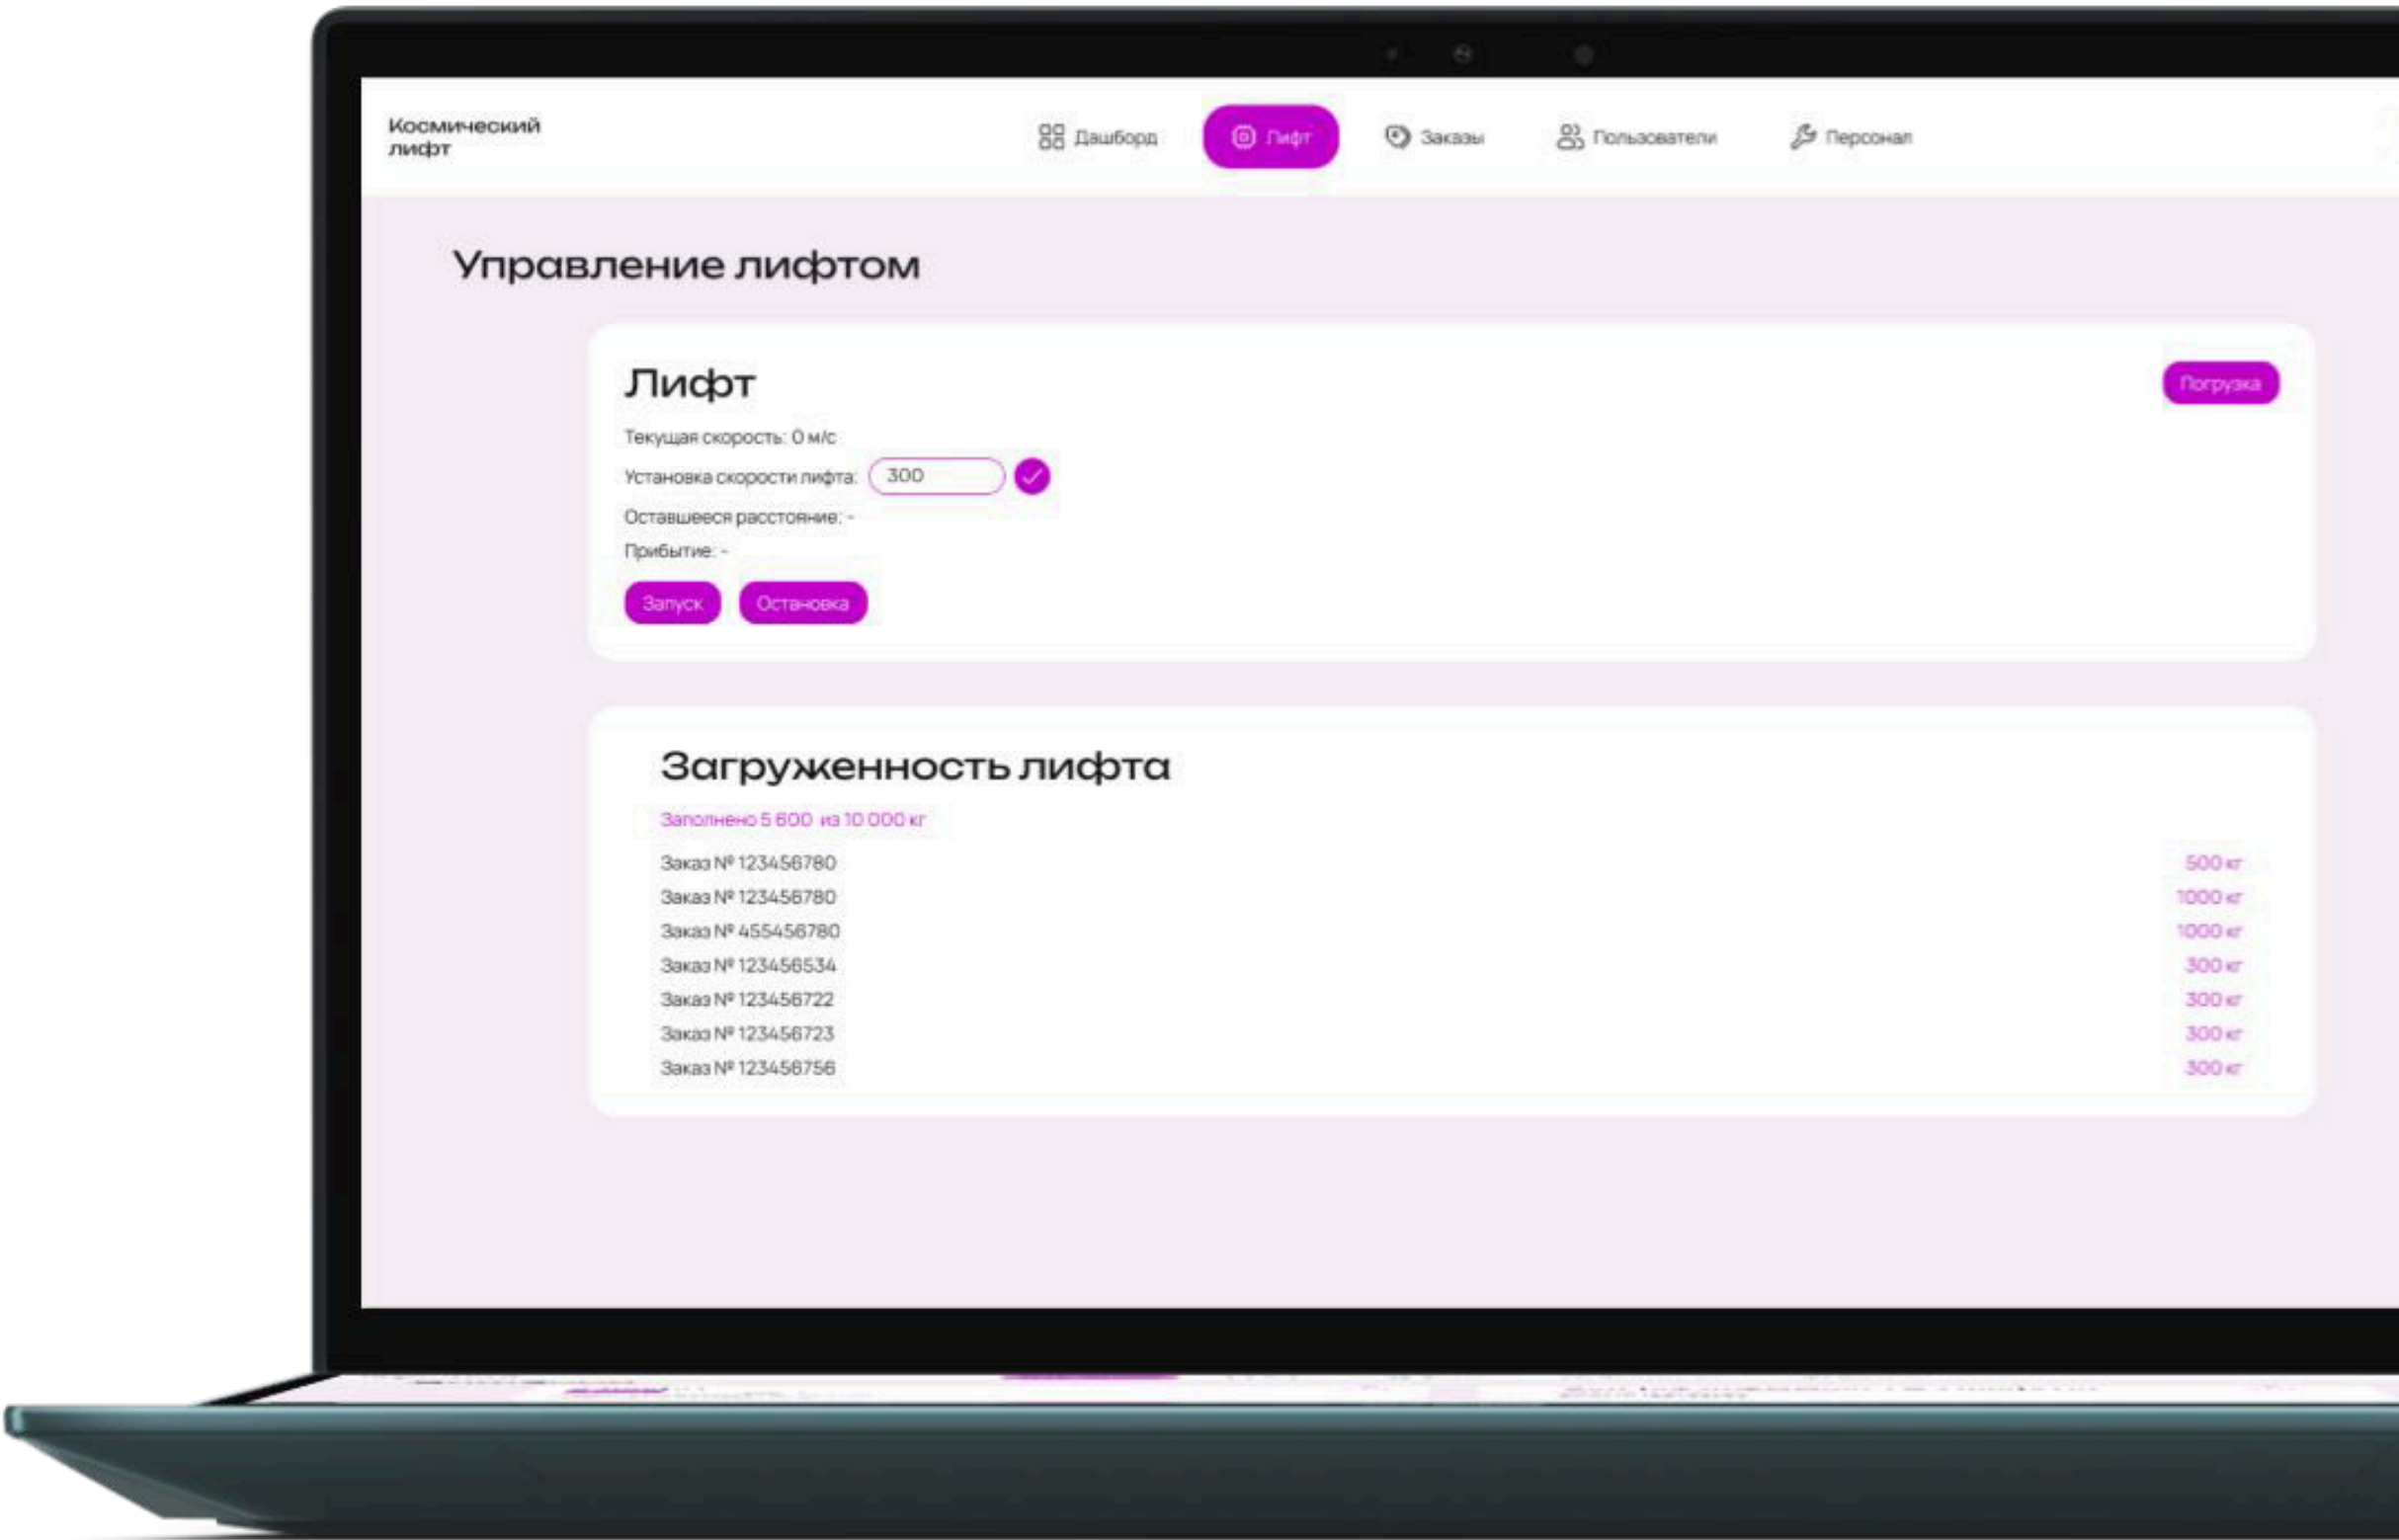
Космический лифт

Дашборд Лифт Заказы Пользователи Персонал

Управление лифтом

Лифт

Погрузка

Текущая скорость: 0 м/с

Установка скорости лифта: 300

Оставшееся расстояние: -

Прибытие: -

Запуск Остановка

Загруженность лифта

Заполнено 5 600 из 10 000 кг

| | |
|---|---|
| Заказ № 123456780 | 500 кг |
| Заказ № 123456780 | 1000 кг |
| Заказ № 455456780 | 1000 кг |
| Заказ № 123456534 | 300 кг |
| Заказ № 123456722 | 300 кг |
| Заказ № 123456723 | 300 кг |
| Заказ № 123456756 | 300 кг |